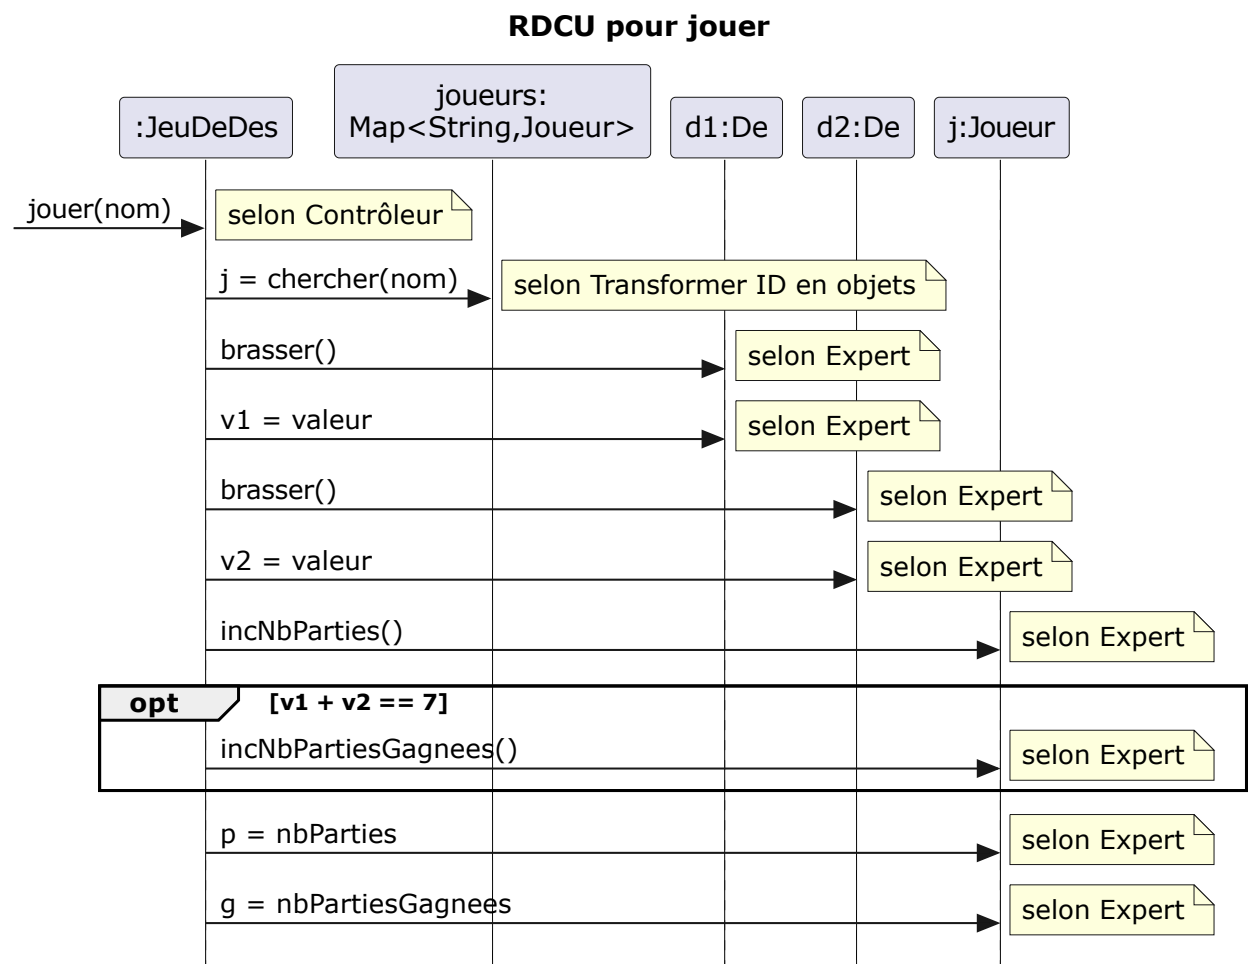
RDCU pour jouer

:JeuDeDes

joueurs: Map<String,Joueur>

d1:De

d2:De

j:Joueur

jouer(nom)

selon Contrôleur

j = chercher(nom)

selon Transformer ID en objets

brasser()

selon Expert

v1 = valeur

selon Expert

brasser()

selon Expert

v2 = valeur

selon Expert

incNbParties()

selon Expert

opt

[v1 + v2 == 7]

incNbPartiesGagnees()

selon Expert

p = nbParties

selon Expert

g = nbPartiesGagnees

selon Expert